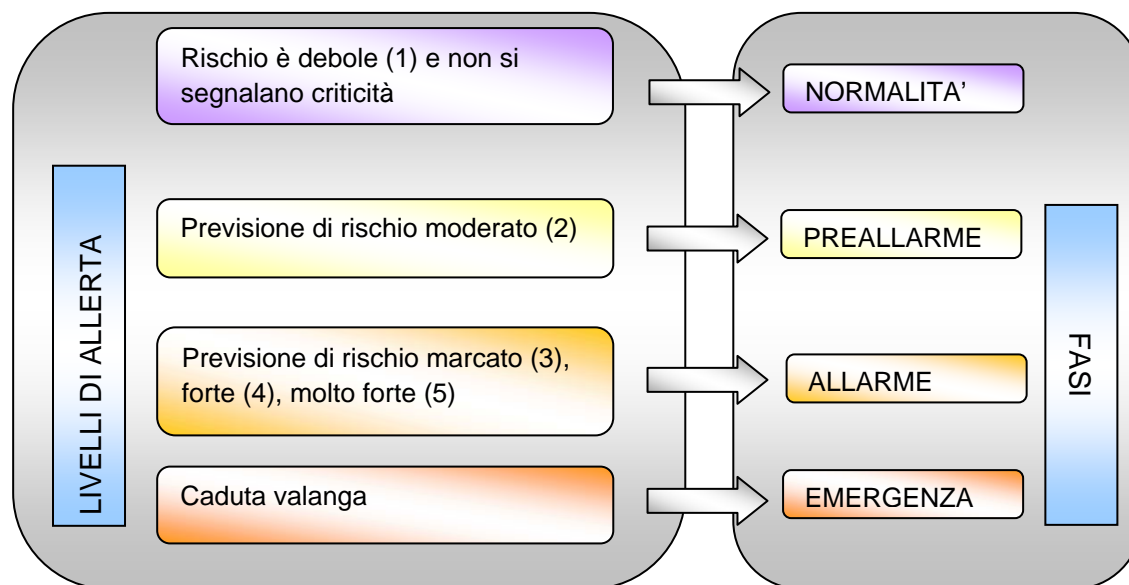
LIVELLI DI ALLERTA

Rischio è debole (1) e non si segnalano criticità

Previsione di rischio moderato (2)

Previsione di rischio marcato (3), forte (4), molto forte (5)

Caduta valanga

NORMALITA'

PREALLARME

ALLARME

EMERGENZA

FASI